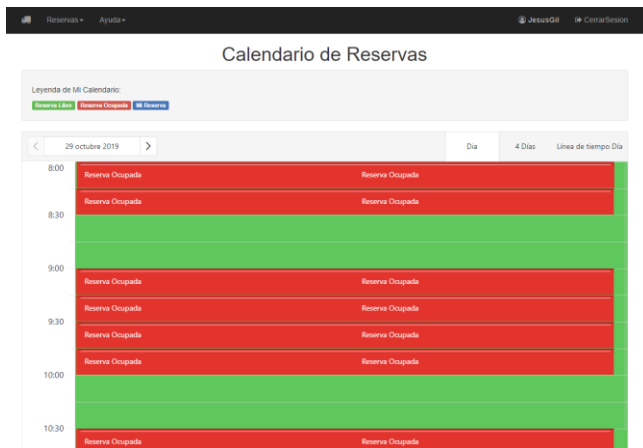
Reservas ▾ Ayuda ▾

JesusGil CerrarSesion

Calendario de Reservas

Leyenda de Mi Calendario:

Reserva Libre Reserva Ocupada Mi Reserva

< 29 octubre 2019 >

Día 4 Días Línea de tiempo Día

8:00
Reserva Ocupada Reserva Ocupada
Reserva Ocupada Reserva Ocupada
8:30

9:00
Reserva Ocupada Reserva Ocupada
Reserva Ocupada Reserva Ocupada
9:30
Reserva Ocupada Reserva Ocupada
Reserva Ocupada Reserva Ocupada
10:00

10:30
Reserva Ocupada Reserva Ocupada